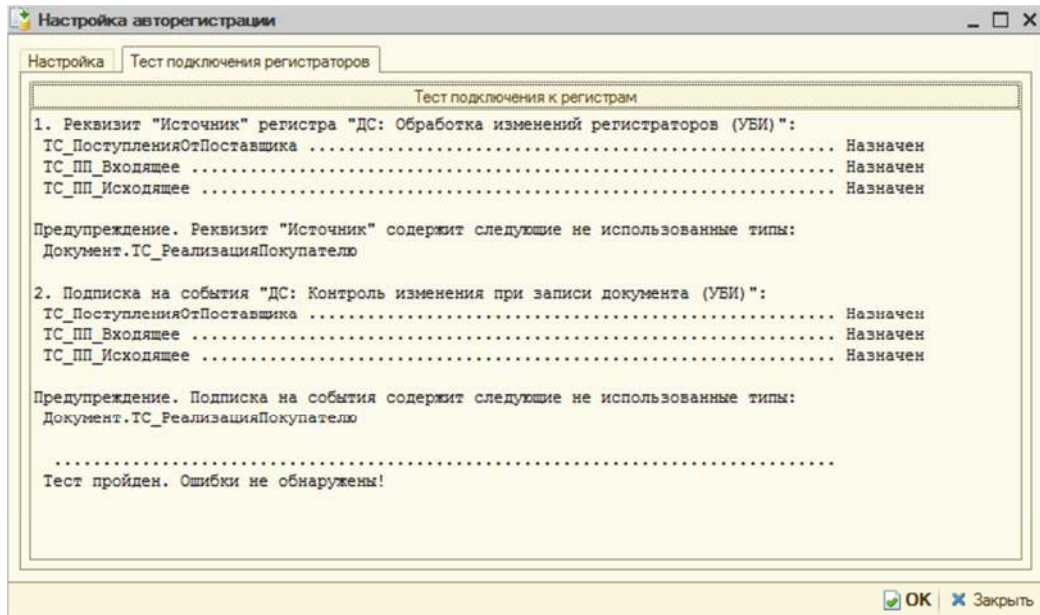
Настройка авторегистрации

Настройка | Тест подключения регистраторов

Тест подключения к регистрам

1. Реквизит "Источник" регистра "ДС: Обработка изменений регистраторов (УБИ)":
ТС_ПоступленияОтПоставщика .................................................... Назначен
ТС_ПП_Входящее .................................................... Назначен
ТС_ПП_Исходящее .................................................... Назначен

Предупреждение. Реквизит "Источник" содержит следующие не использованные типы:
Документ.ТС_РеализацияПокупателю

2. Подписка на события "ДС: Контроль изменения при записи документа (УБИ)":
ТС_ПоступленияОтПоставщика .................................................... Назначен
ТС_ПП_Входящее .................................................... Назначен
ТС_ПП_Исходящее .................................................... Назначен

Предупреждение. Подписка на события содержит следующие не использованные типы:
Документ.ТС_РеализацияПокупателю

....................................................................
Тест пройден. Ошибки не обнаружены!

OK | Закрыть